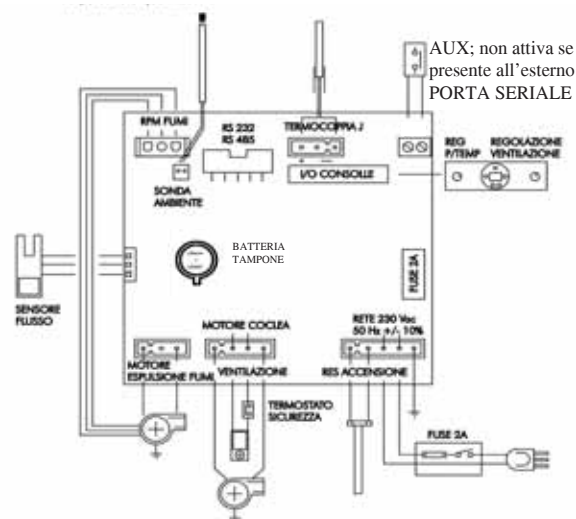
AUX; non attiva se presente all'esterno PORTA SERIALE

RPM FUMI

RS 232
RS 485

TERMOCOPPIA J

REG P/TEMP

REGOLAZIONE VENTILAZIONE

SONDA AMBIENTE

I/O CONSOLLE

BATTERIA TAMPONE

SENSORE FLUSSO

FUSE 2A

MOTORE COCLEA

RETE 230 Vac 50 Hz +/- 10%

MOTORE ESPULSIONE FUMI

VENTILAZIONE

RES ACCENSIONE

TERMOSTATO SICUREZZA

FUSE 2A